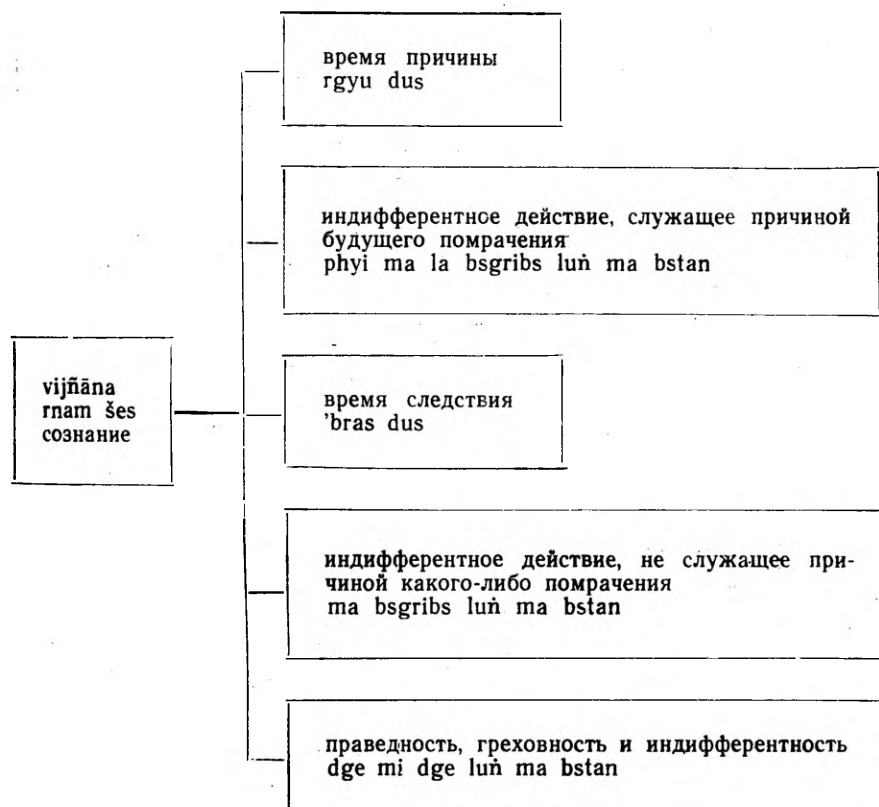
vijñāna
rnam šes
сознание

время причины
rgyu dus

индифферентное действие, служащее причиной будущего помрачения
phyi ma la bsgribs luṅ ma bstan

время следствия
'bras dus

индифферентное действие, не служащее причиной какого-либо помрачения
ma bsgribs luṅ ma bstan

праведность, греховность и индифферентность
dge mi dge luṅ ma bstan